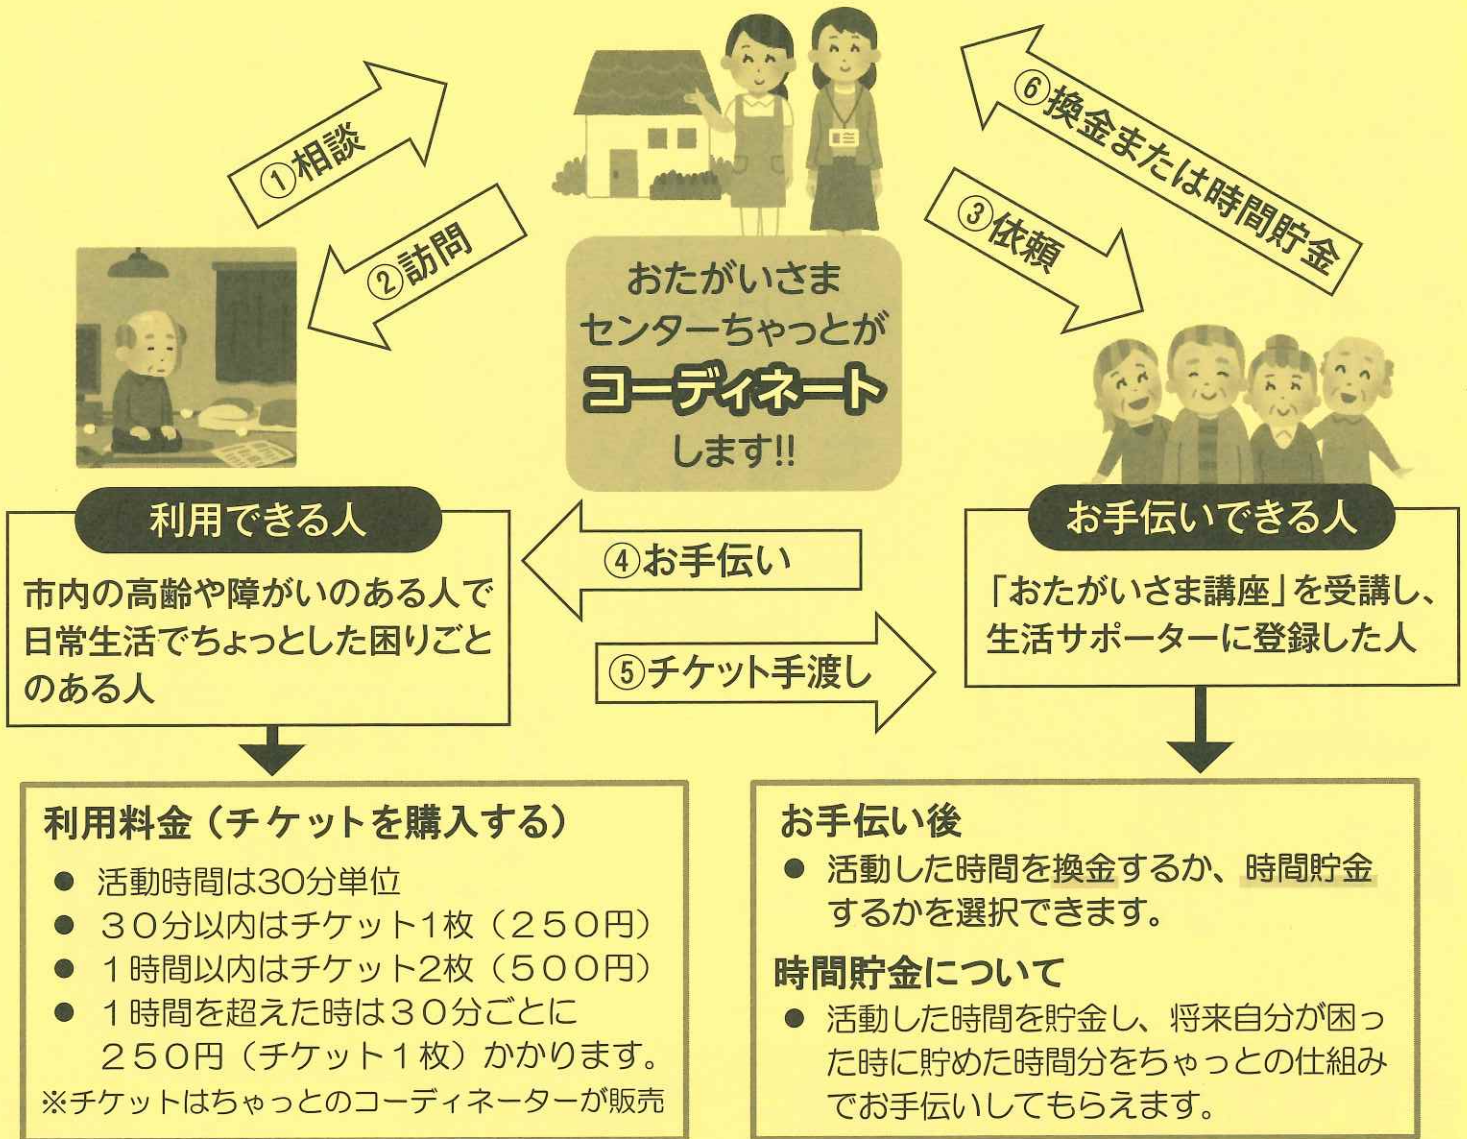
①相談

②訪問

⑥換金または時間貯金

③依頼

おたがいさまセンターちゃっとがコーディネートします!!

利用できる人

市内の高齢や障がいのある人で日常生活でちょっとした困りごとのある人

④お手伝い

⑤チケット手渡し

お手伝いできる人

「おたがいさま講座」を受講し、生活サポーターに登録した人

利用料金（チケットを購入する）

● 活動時間は30分単位
● 30分以内はチケット1枚（250円）
● 1時間以内はチケット2枚（500円）
● 1時間を超えた時は30分ごとに250円（チケット1枚）かかります。

※チケットはちゃっとのコーディネーターが販売

お手伝い後

● 活動した時間を換金するか、時間貯金するかを選択できます。

時間貯金について

● 活動した時間を貯金し、将来自分が困った時に貯めた時間分をちゃっとの仕組みでお手伝いしてもらえます。